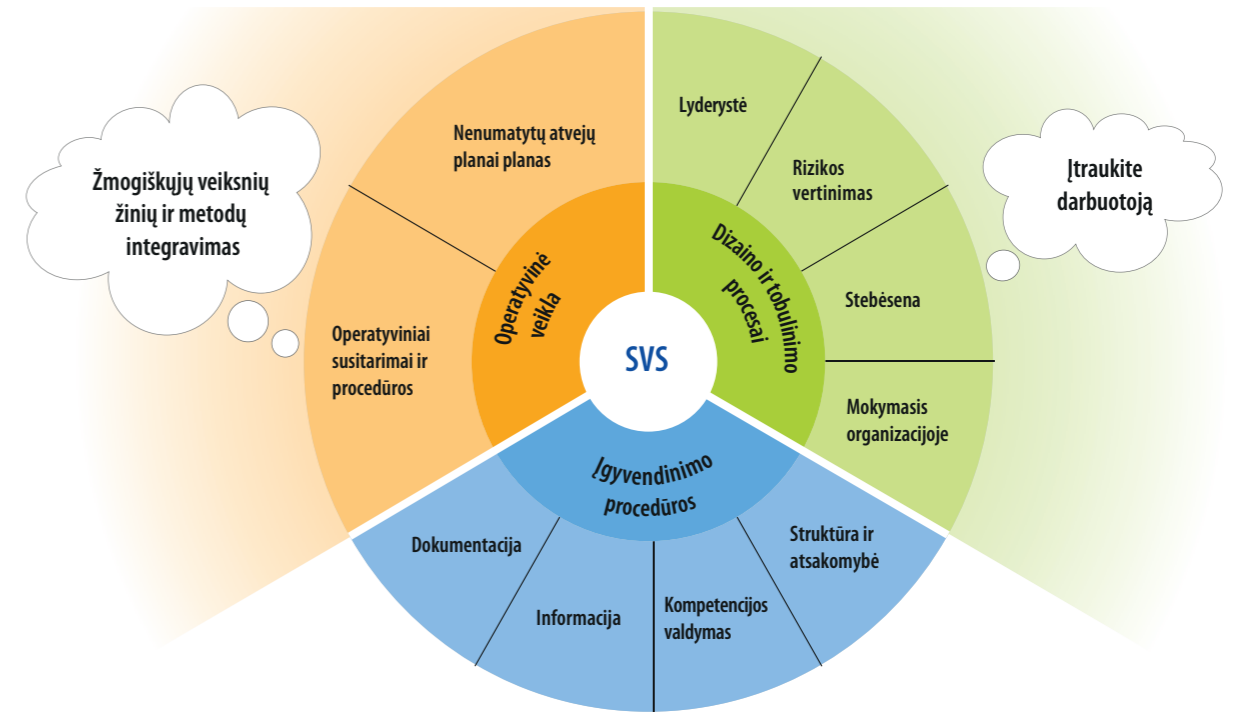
Žmogiškųjų veiksnių žinių ir metodų integravimas

Nenumatytų atvejų planai planas

Operatyviniai susitarimai ir procedūros

Operatyvinė veikla

SVS

Lyderystė

Rizikos vertinimas

Stebėsena

Mokymasis organizacijoje

Dizaino ir tobulinimo procesai

Įtraukite darbuotoją

Įgyvendinimo procedūros

Dokumentacija

Informacija

Kompetencijos valdymas

Struktūra ir atsakomybė